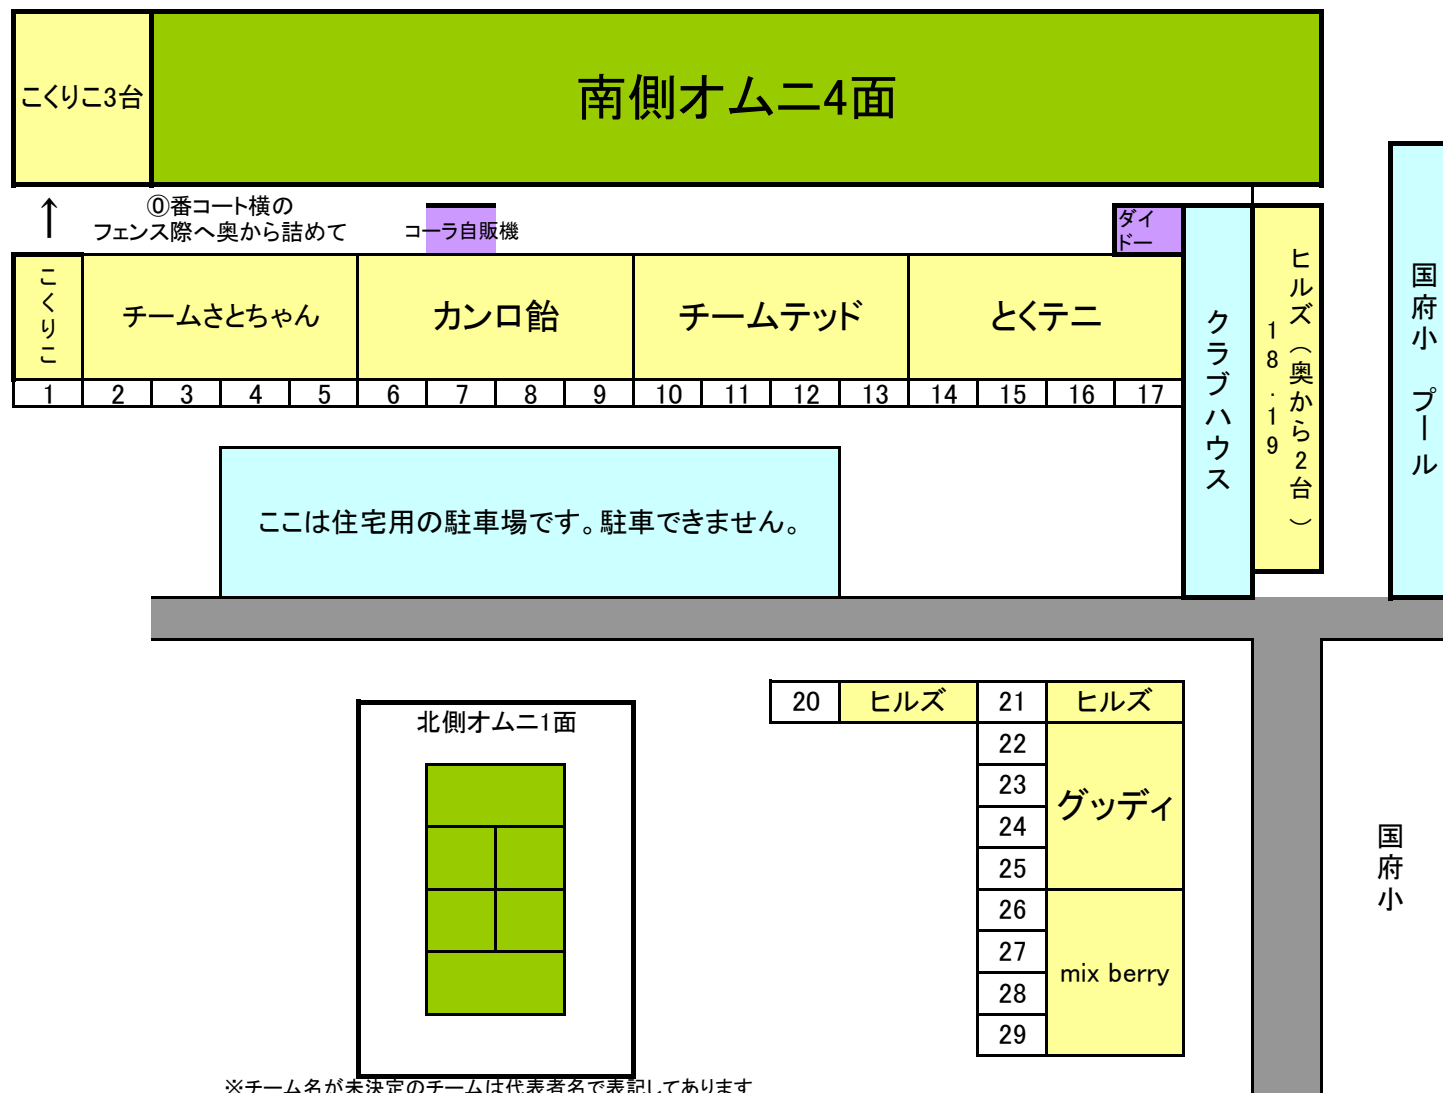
こくりこ3台

南側オムニ4面

↑ ⓪番コート横のフェンス際へ奥から詰めて

コーラ自販機

ダイドー

こくりこ

チームさとちゃん

カンロ飴

チームテッド

とくテニ

| 1 | 2 | 3 | 4 | 5 | 6 | 7 | 8 | 9 | 10 | 11 | 12 | 13 | 14 | 15 | 16 | 17 |
|---|---|---|---|---|---|---|---|---|---|---|---|---|---|---|---|---|

クラブハウス

ヒルズ（奥から2台）

18・19

国府小 プール

ここは住宅用の駐車場です。駐車できません。

北側オムニ1面

| 20 | ヒルズ | 21 | ヒルズ |
|---|---|---|---|
| | | 22 | グッディ |
| | | 23 | グッディ |
| | | 24 | グッディ |
| | | 25 | グッディ |
| | | 26 | mix berry |
| | | 27 | mix berry |
| | | 28 | mix berry |
| | | 29 | mix berry |

国府小

※チーム名が未決定のチームは代表者名で表記してあります